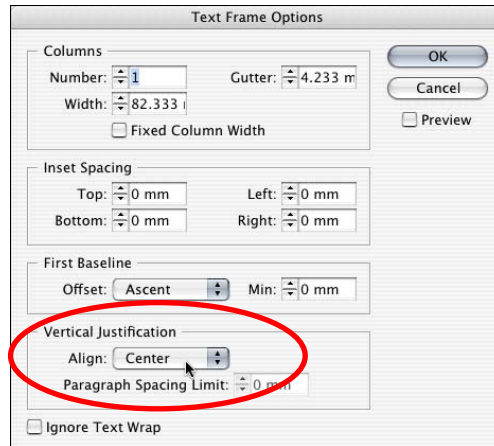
Text Frame Options

Columns
Number: 1
Gutter: 4.233 m
Width: 82.333 r
Fixed Column Width

OK
Cancel
Preview

Inset Spacing
Top: 0 mm
Left: 0 mm
Bottom: 0 mm
Right: 0 mm

First Baseline
Offset: Ascent
Min: 0 mm

Vertical Justification
Align: Center
Paragraph Spacing Limit: 0 mm

Ignore Text Wrap